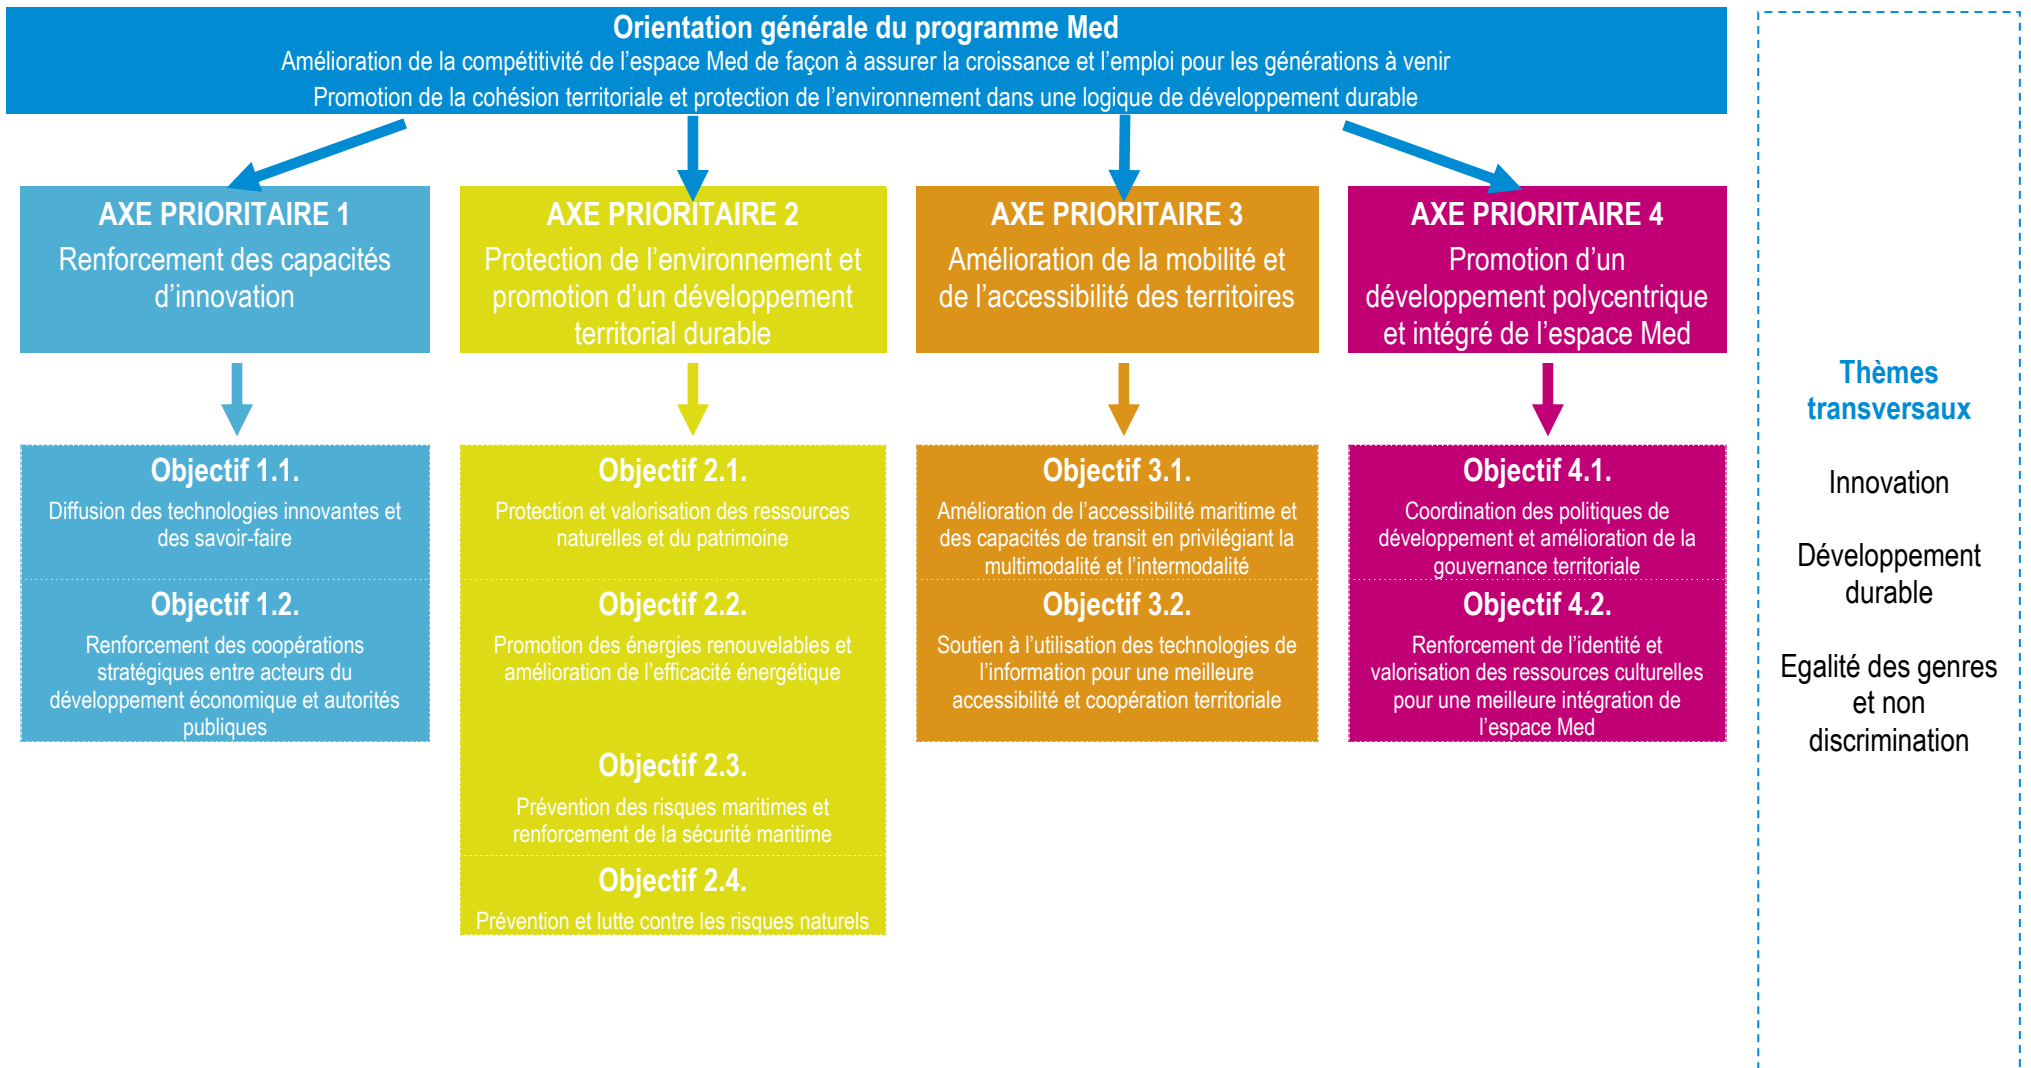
Orientation générale du programme Med
Amélioration de la compétitivité de l'espace Med de façon à assurer la croissance et l'emploi pour les générations à venir
Promotion de la cohésion territoriale et protection de l'environnement dans une logique de développement durable

AXE PRIORITAIRE 1
Renforcement des capacités d'innovation

Objectif 1.1.
Diffusion des technologies innovantes et des savoir-faire

Objectif 1.2.
Renforcement des coopérations stratégiques entre acteurs du développement économique et autorités publiques

AXE PRIORITAIRE 2
Protection de l'environnement et promotion d'un développement territorial durable

Objectif 2.1.
Protection et valorisation des ressources naturelles et du patrimoine

Objectif 2.2.
Promotion des énergies renouvelables et amélioration de l'efficacité énergétique

Objectif 2.3.
Prévention des risques maritimes et renforcement de la sécurité maritime

Objectif 2.4.
Prévention et lutte contre les risques naturels

AXE PRIORITAIRE 3
Amélioration de la mobilité et de l'accessibilité des territoires

Objectif 3.1.
Amélioration de l'accessibilité maritime et des capacités de transit en privilégiant la multimodalité et l'intermodalité

Objectif 3.2.
Soutien à l'utilisation des technologies de l'information pour une meilleure accessibilité et coopération territoriale

AXE PRIORITAIRE 4
Promotion d'un développement polycentrique et intégré de l'espace Med

Objectif 4.1.
Coordination des politiques de développement et amélioration de la gouvernance territoriale

Objectif 4.2.
Renforcement de l'identité et valorisation des ressources culturelles pour une meilleure intégration de l'espace Med

Thèmes transversaux

Innovation

Développement durable

Egalité des genres et non discrimination